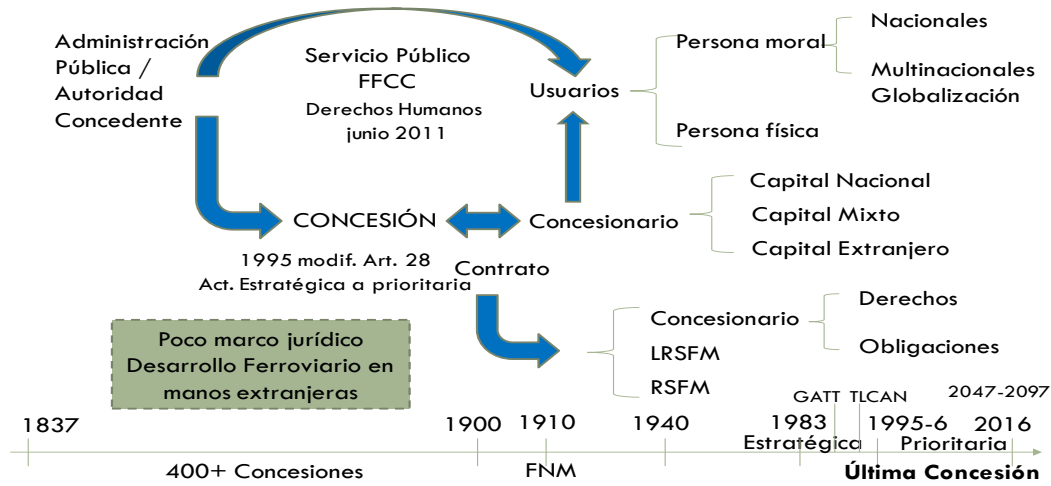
Administración Pública / Autoridad Concedente

Servicio Público
FFCC
Derechos Humanos
junio 2011

Usuarios

Persona moral

Nacionales

Multinacionales
Globalización

Persona física

CONCESIÓN

Concesionario

Capital Nacional

Capital Mixto

Capital Extranjero

1995 modif. Art. 28
Act. Estratégica a prioritaria

Contrato

Poco marco jurídico
Desarrollo Ferroviario en manos extranjeras

Concesionario

Derechos

Obligaciones

LRSFM

RSFM

GATT TLCAN

2047-2097

1837

1900 1910

1940

1983

1995-6

2016

Estratégica

Prioritaria

400+ Concesiones

FNM

Última Concesión